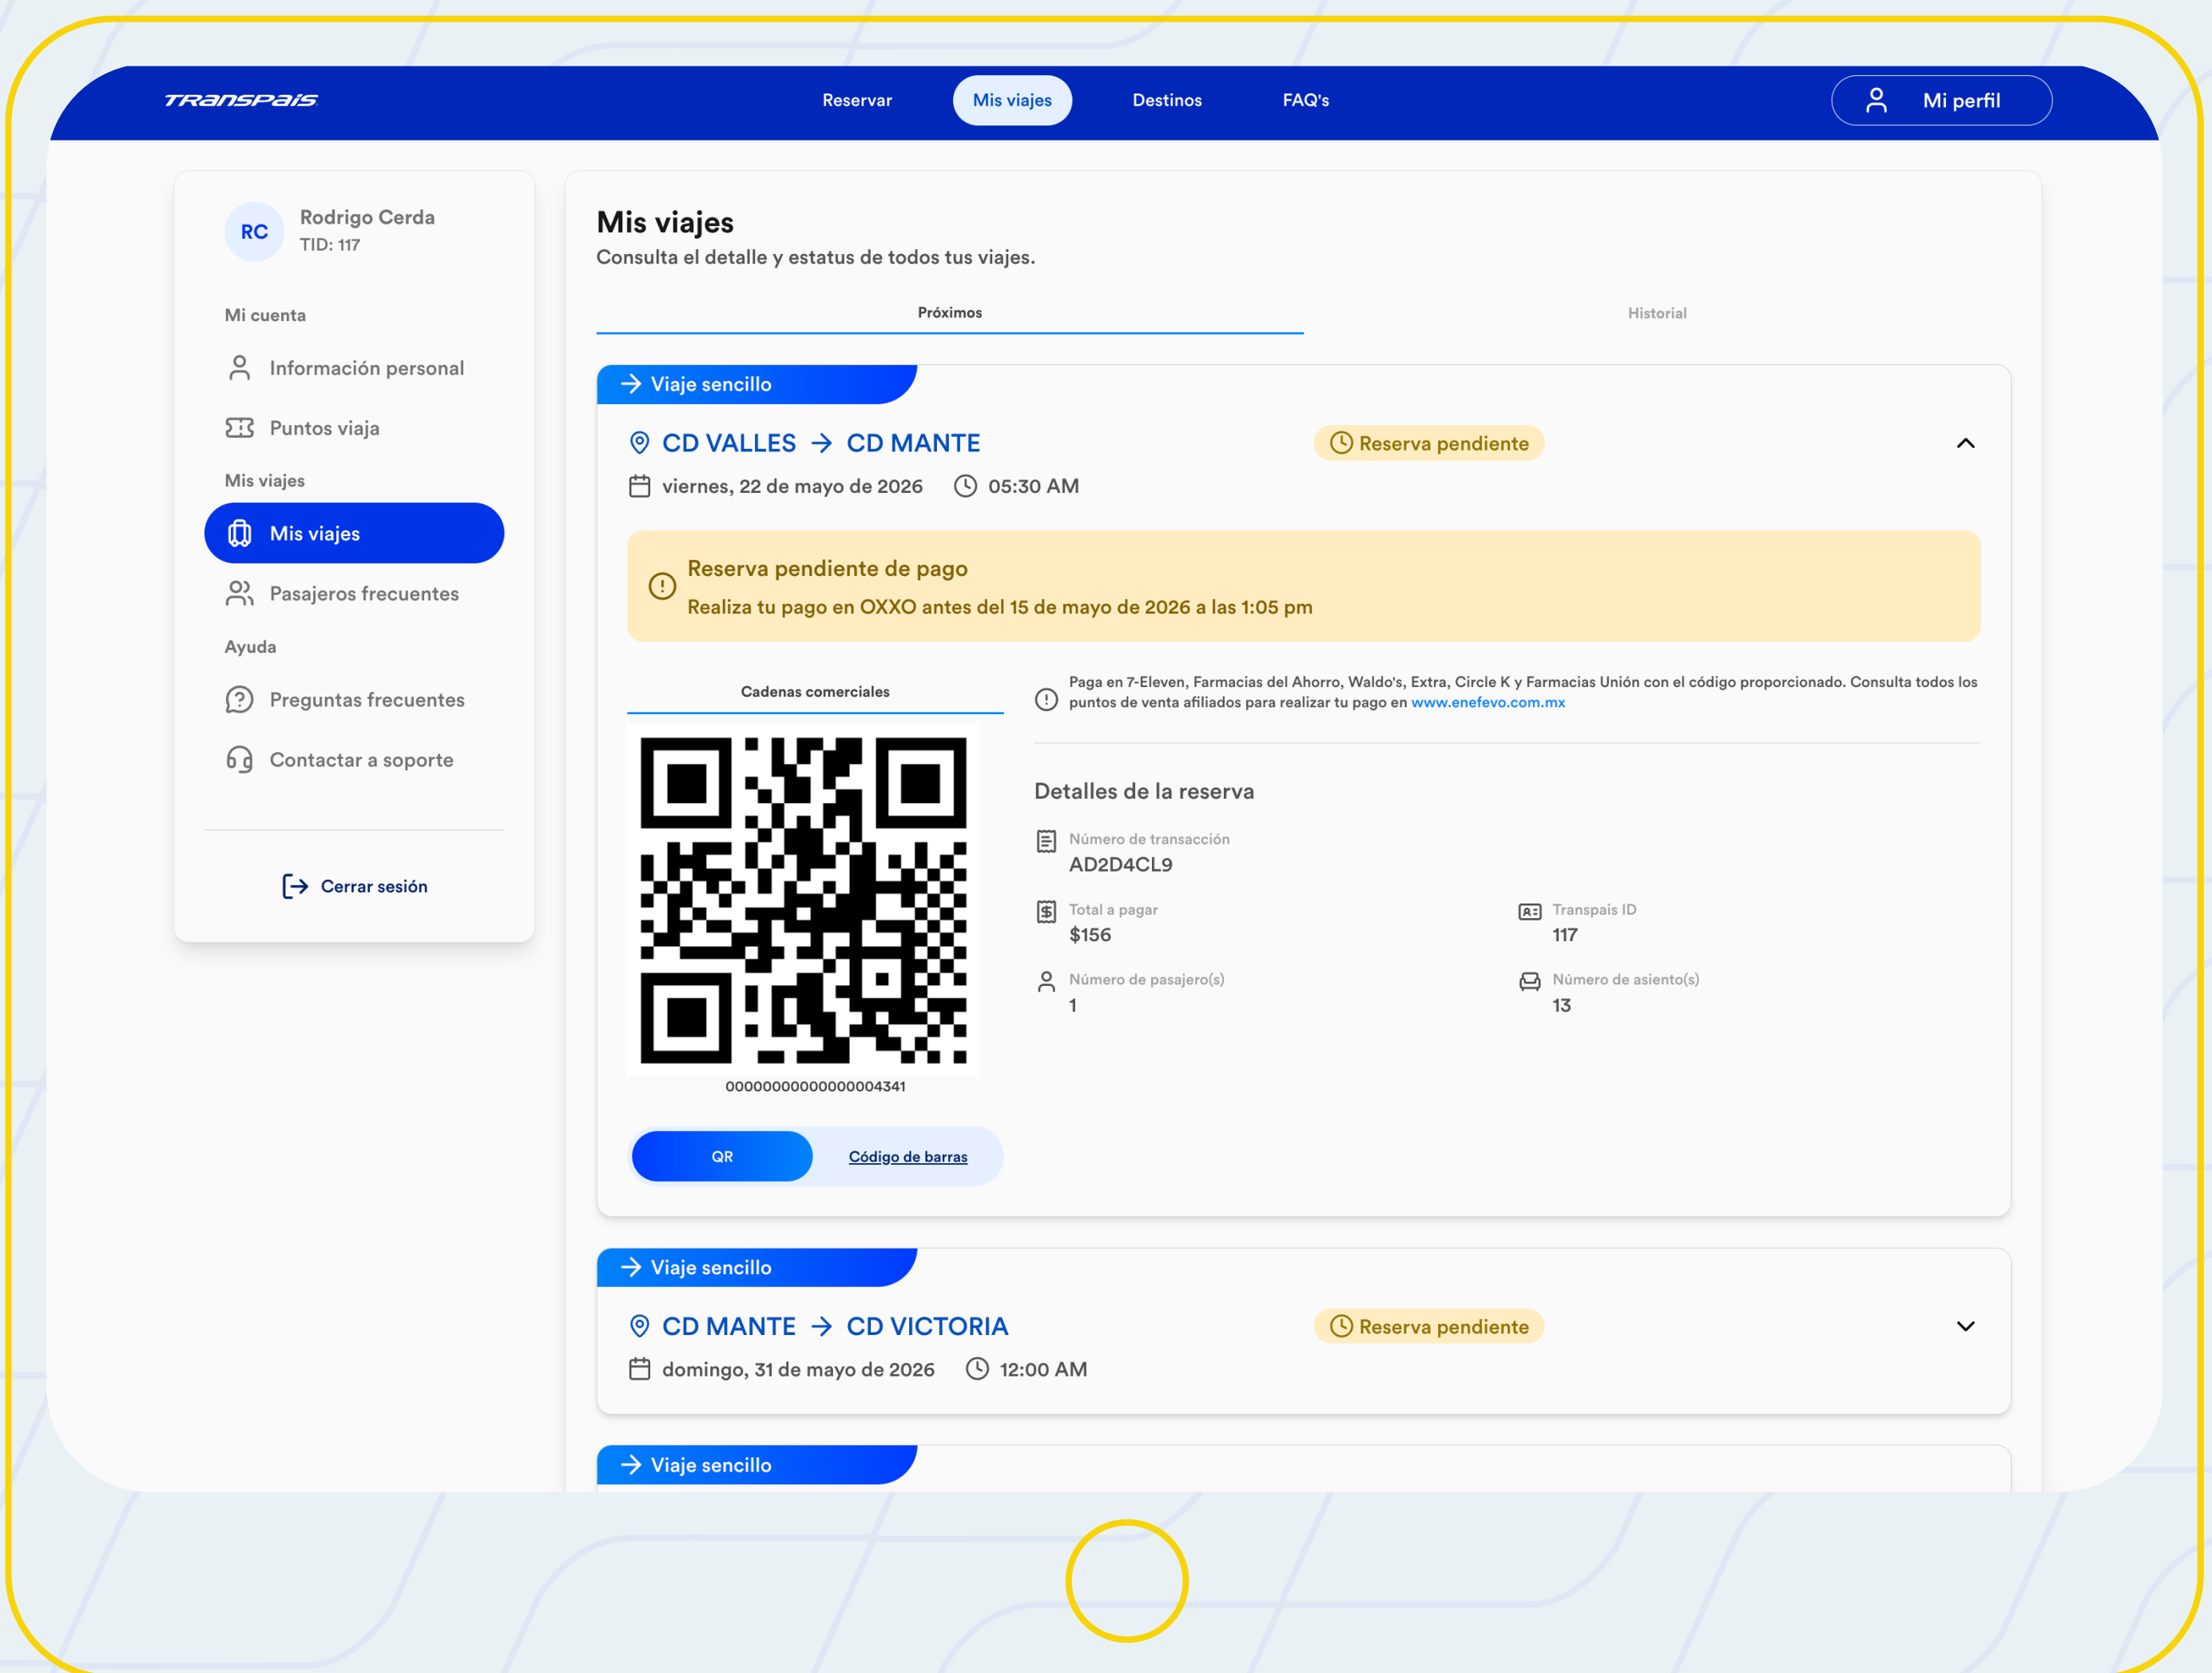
TRANSPAIS

Reservar Mis viajes Destinos FAQ's

Mi perfil

RC Rodrigo Cerda
TID: 117

Mi cuenta

Información personal

Puntos viaja

Mis viajes

Mis viajes

Pasajeros frecuentes

Ayuda

Preguntas frecuentes

Contactar a soporte

Cerrar sesión

Mis viajes
Consulta el detalle y estatus de todos tus viajes.

Próximos Historial

Viaje sencillo

CD VALLES → CD MANTE

Reserva pendiente

viernes, 22 de mayo de 2026 05:30 AM

Reserva pendiente de pago
Realiza tu pago en OXXO antes del 15 de mayo de 2026 a las 1:05 pm

Cadenas comerciales

Paga en 7-Eleven, Farmacias del Ahorro, Waldo's, Extra, Circle K y Farmacias Unión con el código proporcionado. Consulta todos los puntos de venta afiliados para realizar tu pago en www.enefevo.com.mx

000000000000000004341

QR Código de barras

Detalles de la reserva

Número de transacción
AD2D4CL9

Total a pagar
$156

Transpais ID
117

Número de pasajero(s)
1

Número de asiento(s)
13

Viaje sencillo

CD MANTE → CD VICTORIA

Reserva pendiente

domingo, 31 de mayo de 2026 12:00 AM

Viaje sencillo